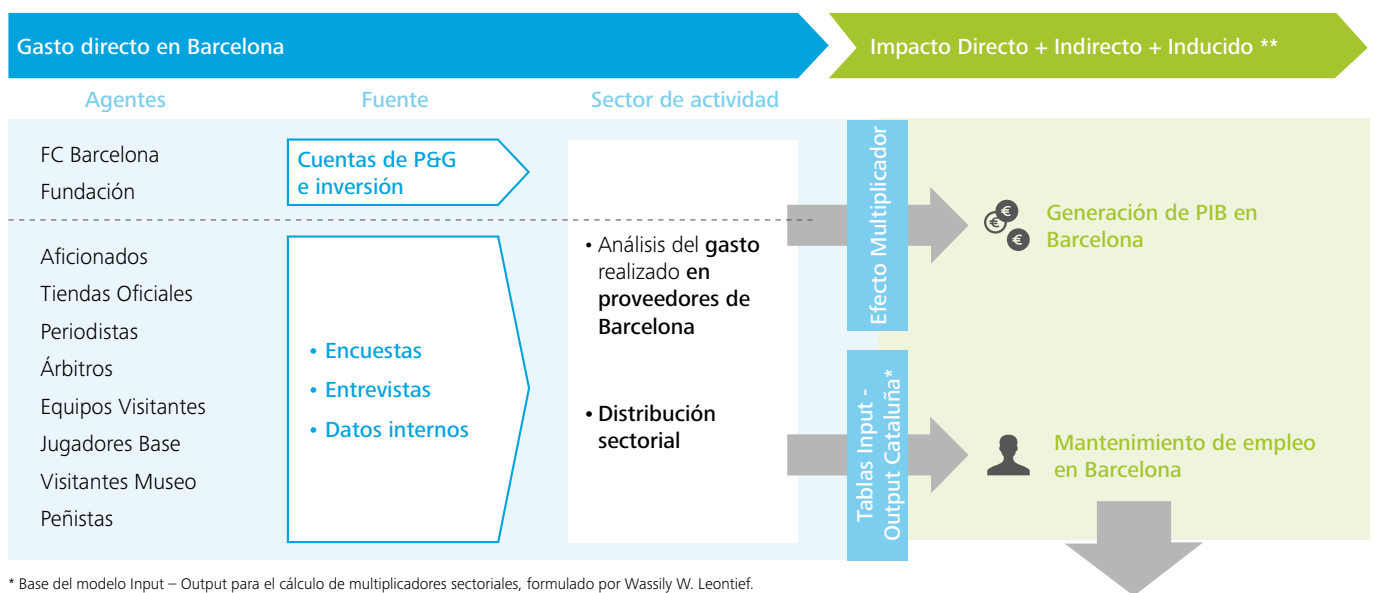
Gasto directo en Barcelona

Impacto Directo + Indirecto + Inducido **

Agentes

Fuente

Sector de actividad

FC Barcelona
Fundación

Cuentas de P&G e inversión

Aficionados
Tiendas Oficiales
Periodistas
Árbitros
Equipos Visitantes
Jugadores Base
Visitantes Museo
Peñistas

• Encuestas
• Entrevistas
• Datos internos

• Análisis del gasto realizado en proveedores de Barcelona

• Distribución sectorial

Efecto Multiplicador

Tablas Input - Output Cataluña*

Generación de PIB en Barcelona

Mantenimiento de empleo en Barcelona

* Base del modelo Input – Output para el cálculo de multiplicadores sectoriales, formulado por Wassily W. Leontief.